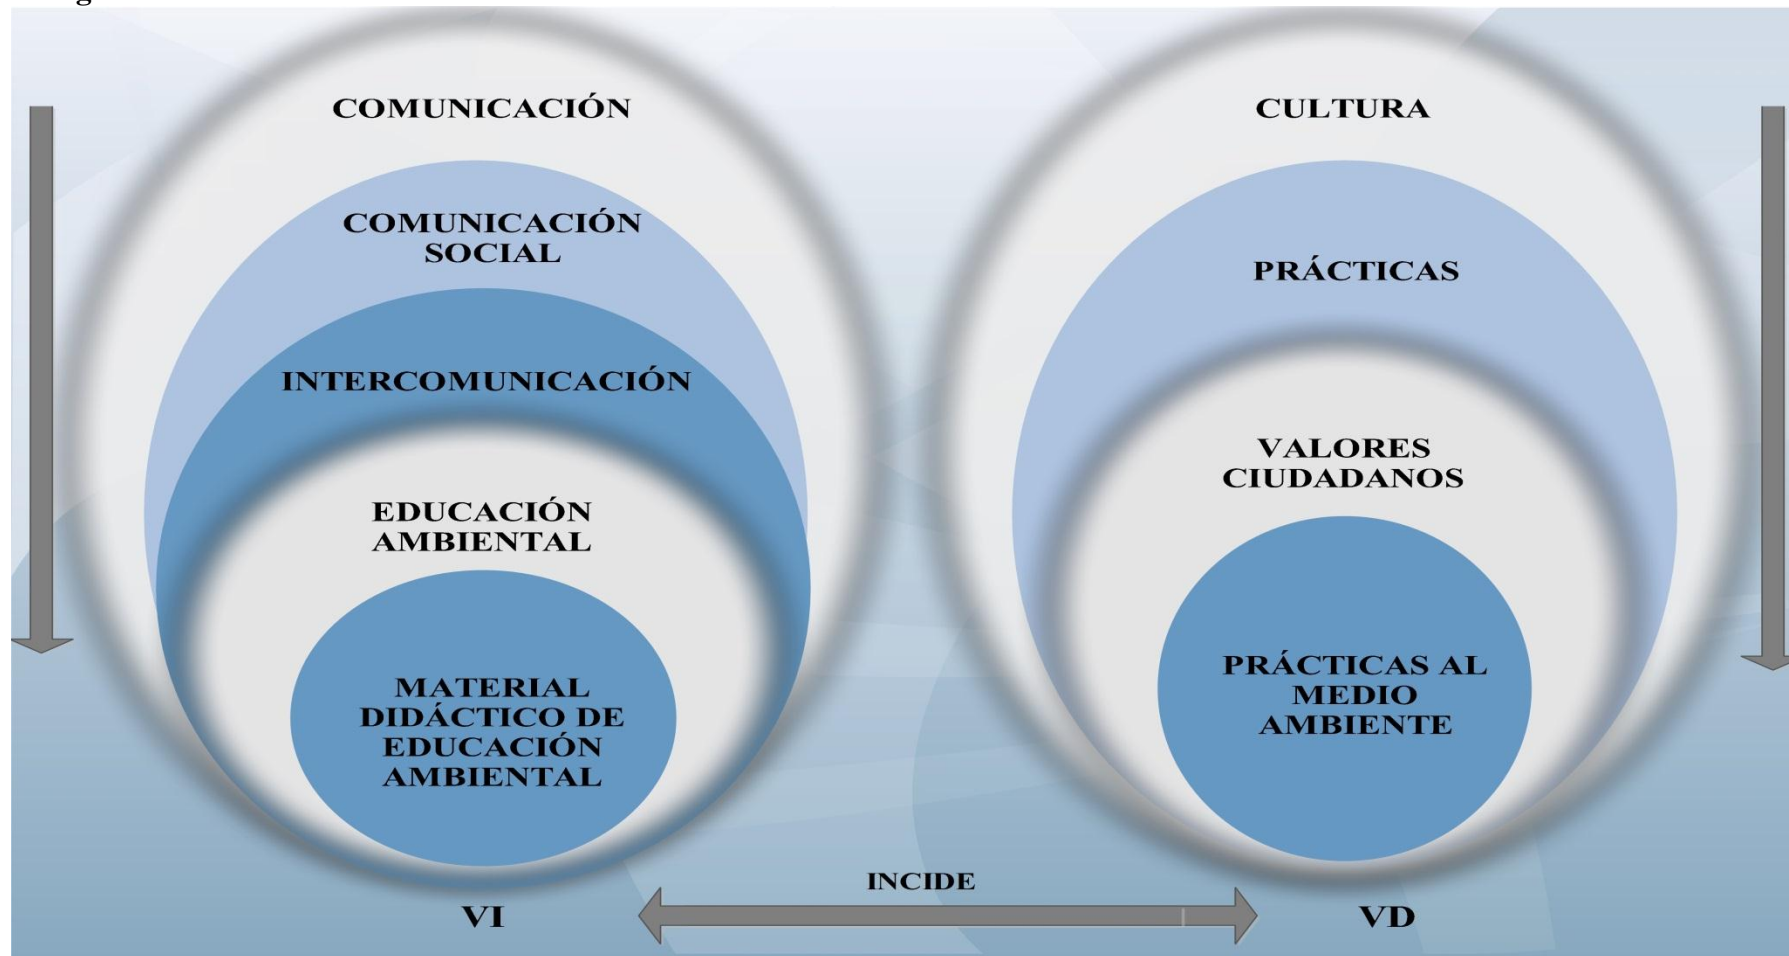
COMUNICACIÓN

COMUNICACIÓN SOCIAL

INTERCOMUNICACIÓN

EDUCACIÓN AMBIENTAL

MATERIAL DIDÁCTICO DE EDUCACIÓN AMBIENTAL

CULTURA

PRÁCTICAS

VALORES CIUDADANOS

PRÁCTICAS AL MEDIO AMBIENTE

VI

INCIDE

VD